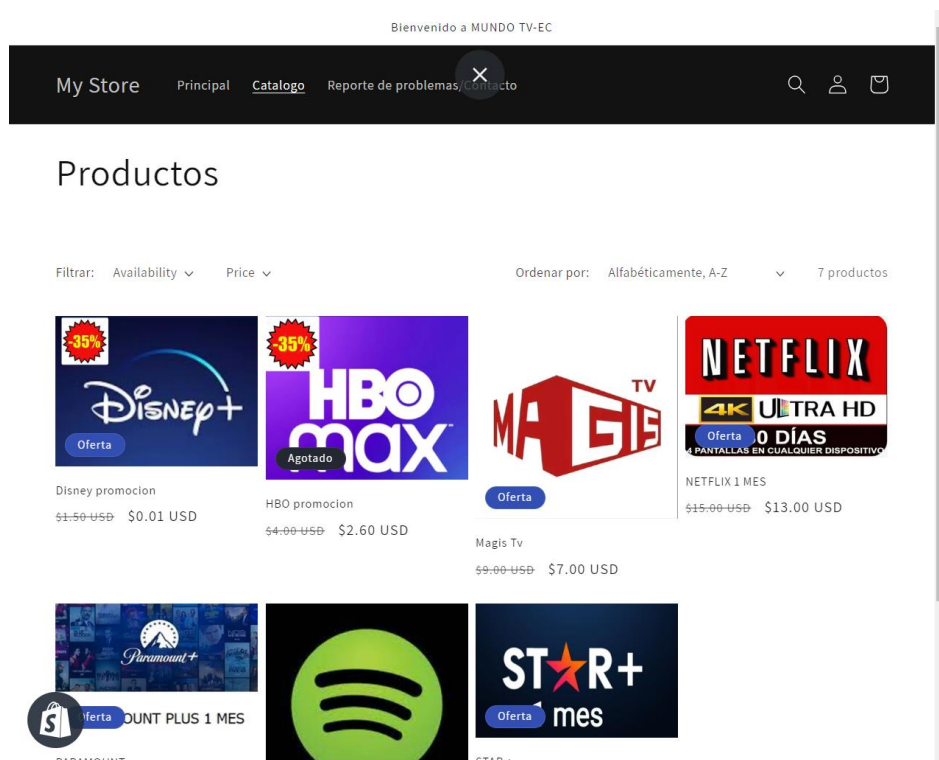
Bienvenido a MUNDO TV-EC

My Store Principal Catalogo Reporte de problemas/Contacto

Productos

Filtrar: Availability Price Ordenar por: Alfabéticamente, A-Z 7 productos

-35%
Disney+
Oferta
Disney promocion
~~$1.50 USD~~ $0.01 USD

-35%
HBO max
Agotado
HBO promocion
~~$4.00 USD~~ $2.60 USD

MAGIS TV
Oferta
Magis Tv
~~$9.00 USD~~ $7.00 USD

NETFLIX
4K ULTRA HD
Oferta
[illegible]0 DÍAS
4 PANTALLAS EN CUALQUIER DISPOSITIVO
NETFLIX 1 MES
~~$15.00 USD~~ $13.00 USD

Paramount+
Oferta
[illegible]OUNT PLUS 1 MES
PARAMOUNT

STAR+
Oferta
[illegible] mes
STAR+